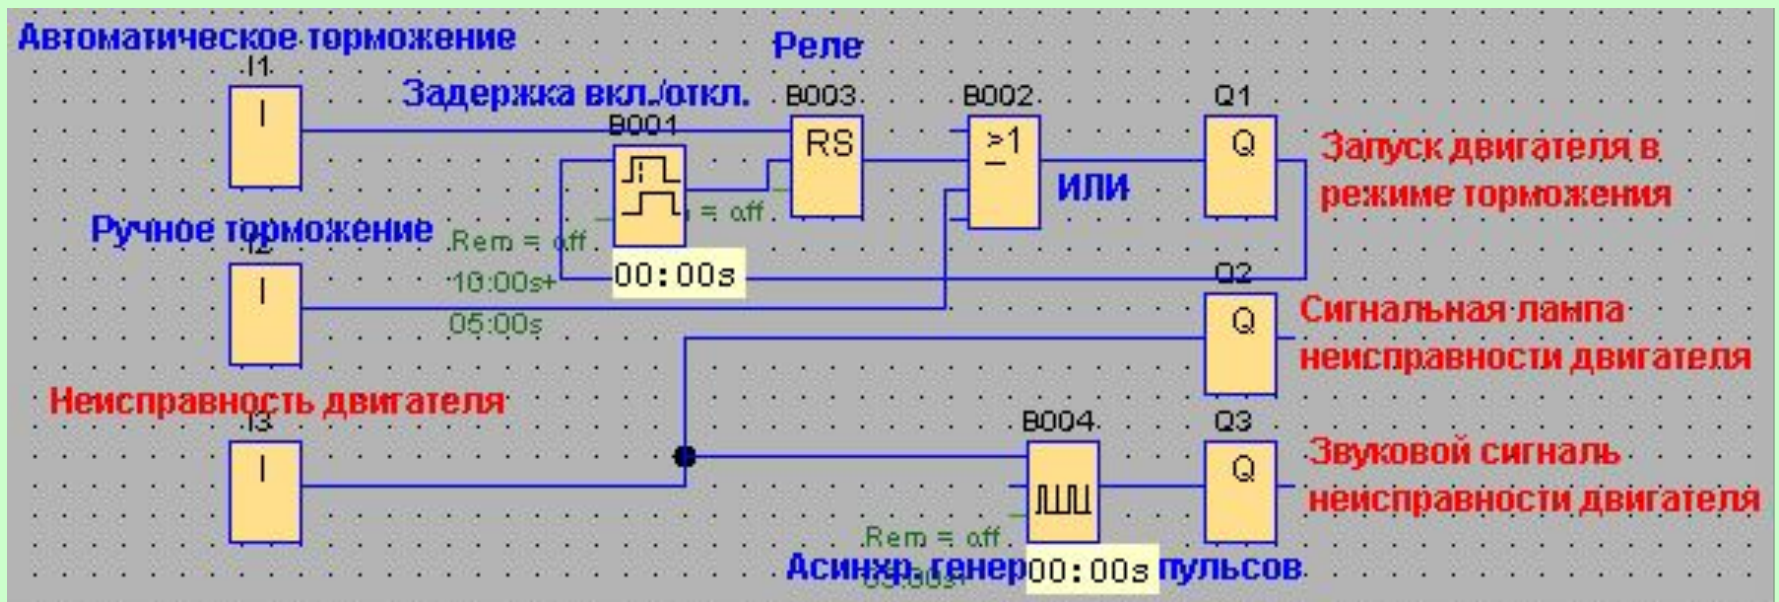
Автоматическое торможение
I1
I
Реле
Задержка вкл./откл.
B001
B003
RS
B002
≥1
Q1
Q
Запуск двигателя в режиме торможения
или
Ручное торможение
Rem = off
= off
I2
I
10:00s+
00:00s
05:00s
Q2
Q
Сигнальная лампа неисправности двигателя
Неисправность двигателя
I3
I
B004
Q3
Q
Звуковой сигнал неисправности двигателя
Rem = off
Асинхр. генер00:00s пульсов